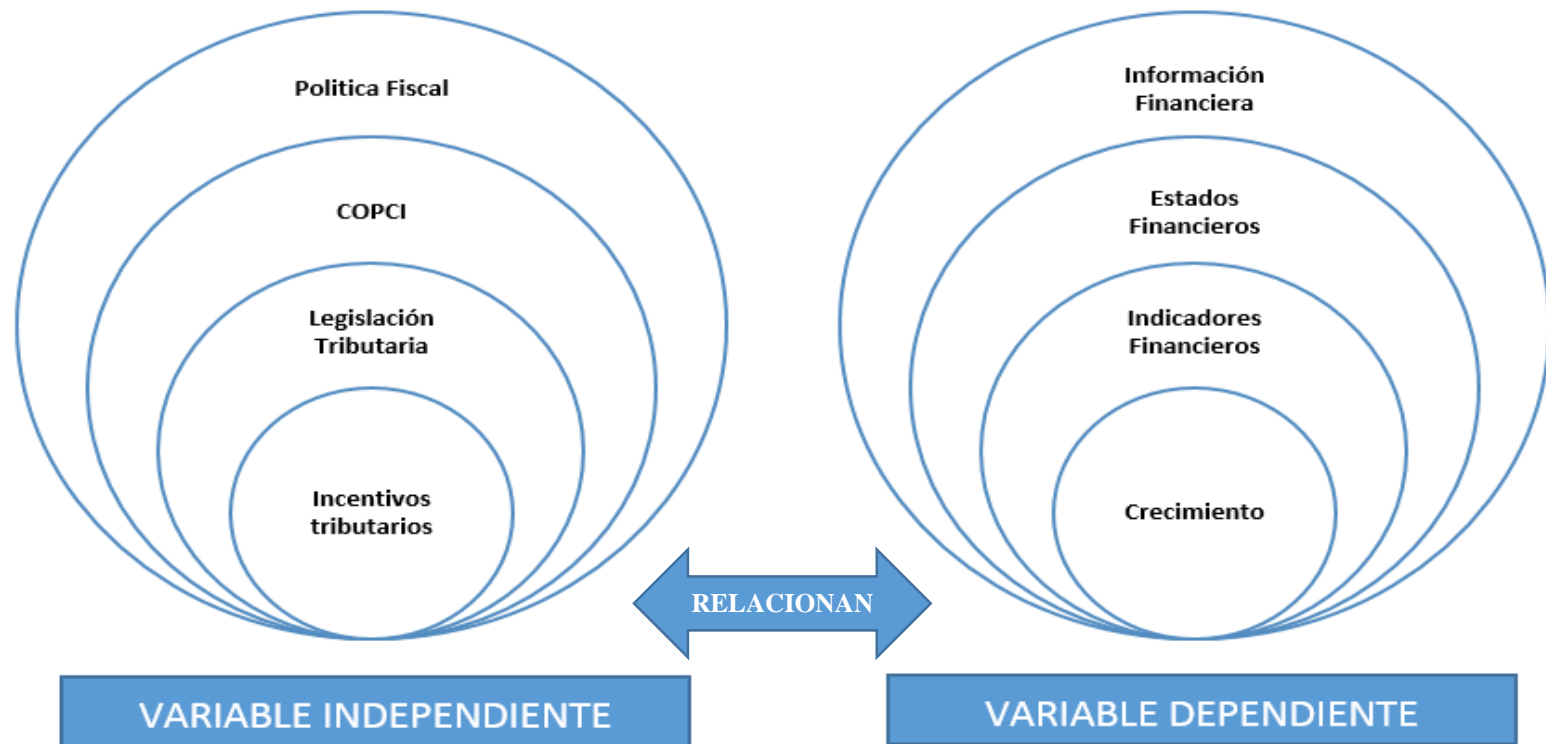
Politica Fiscal

COPCI

Legislación Tributaria

Incentivos tributarios

Información Financiera

Estados Financieros

Indicadores Financieros

Crecimiento

RELACIONAN

VARIABLE INDEPENDIENTE

VARIABLE DEPENDIENTE